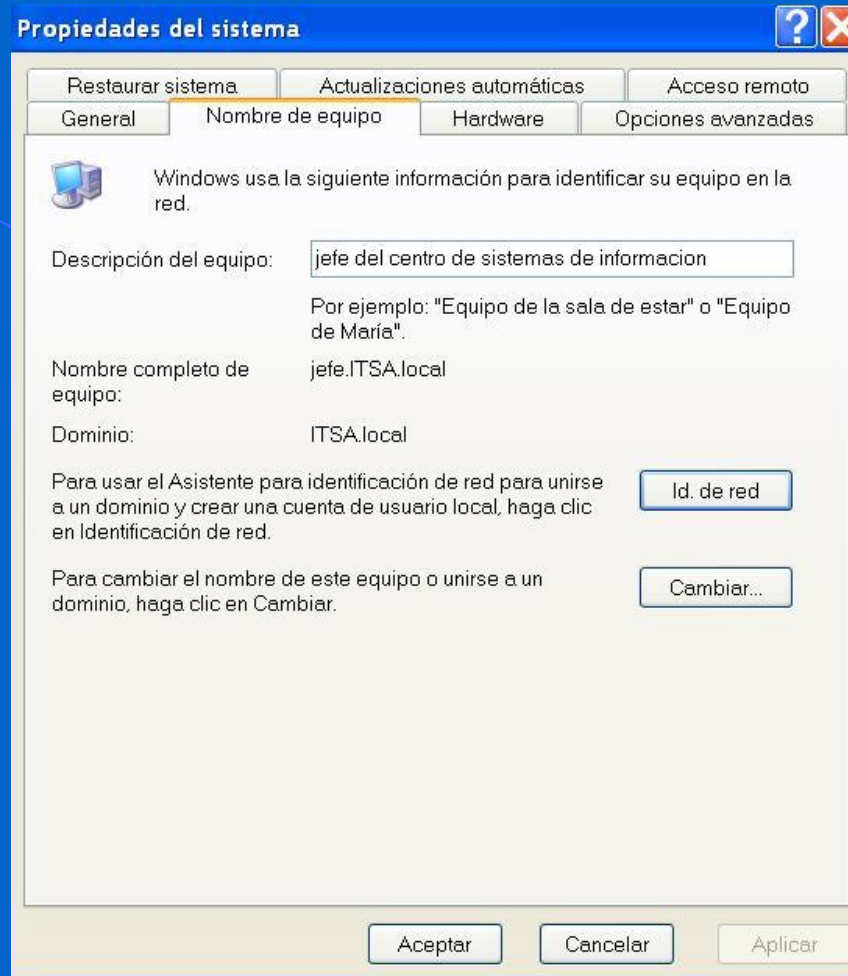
Propiedades del sistema

?

Restaurar sistema | Actualizaciones automáticas | Acceso remoto

General | Nombre de equipo | Hardware | Opciones avanzadas

Windows usa la siguiente información para identificar su equipo en la red.

Descripción del equipo: jefe del centro de sistemas de informacion

Por ejemplo: "Equipo de la sala de estar" o "Equipo de María".

Nombre completo de equipo: jefe.ITSA.local

Dominio: ITSA.local

Para usar el Asistente para identificación de red para unirse a un dominio y crear una cuenta de usuario local, haga clic en Identificación de red.

Id. de red

Para cambiar el nombre de este equipo o unirse a un dominio, haga clic en Cambiar.

Cambiar...

Aceptar

Cancelar

Aplicar